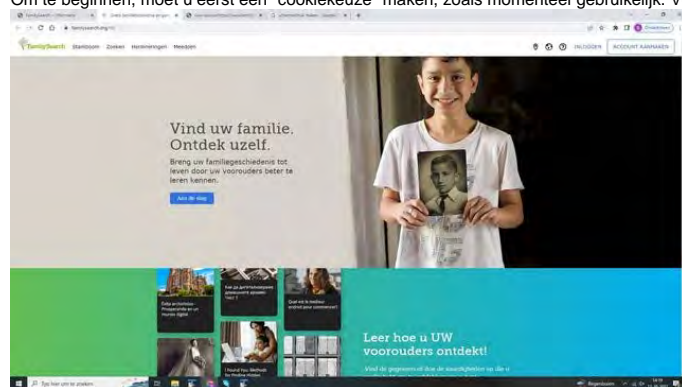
Om te beginnen, moet u eerst een "cookiekeuze" maken, zoals momenteel gebruikelijk. V

FamilySearch Stamboom Zoeken Herinneringen Meedoen

INLOGGEN ACCOUNT AANMAKEN

Vind uw familie. Ontdek uzelf.

Breng uw familiegeschiedenis tot leven door uw voorouders beter te leren kennen.

Aan de slag

Leer hoe u UW voorouders ontdekt!

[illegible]